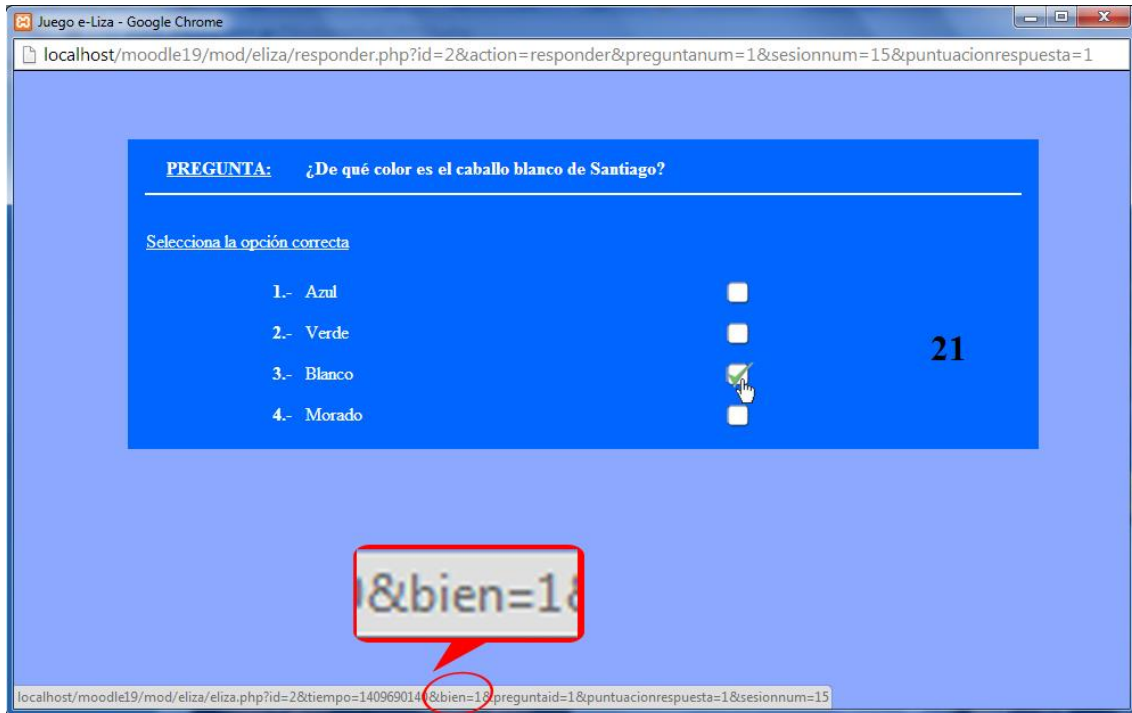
Juego e-Liza - Google Chrome

localhost/moodle19/mod/eliza/responder.php?id=2&action=responder&preguntanum=1&sesionnum=15&puntuacionrespuesta=1

PREGUNTA: ¿De qué color es el caballo blanco de Santiago?

Selecciona la opción correcta

1.- Azul

2.- Verde

3.- Blanco

4.- Morado

21

)&bien=1&

localhost/moodle19/mod/eliza/eliza.php?id=2&tiempo=1409690140&bien=1&preguntaid=1&puntuacionrespuesta=1&sesionnum=15